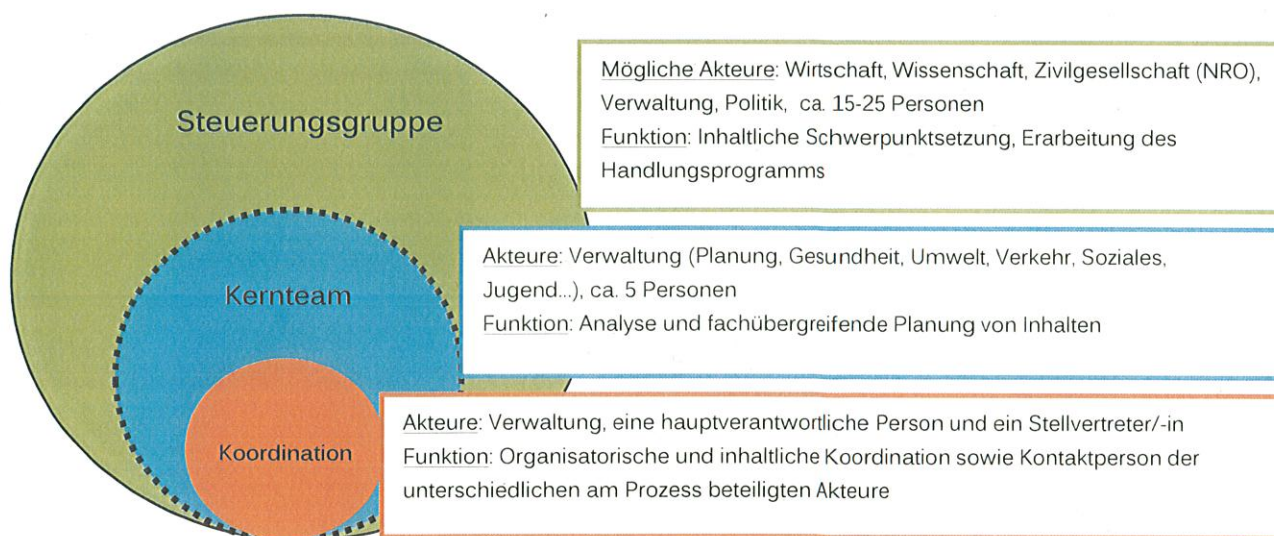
Steuerungsgruppe

Kernteam

Koordination

Mögliche Akteure: Wirtschaft, Wissenschaft, Zivilgesellschaft (NRO), Verwaltung, Politik, ca. 15-25 Personen
Funktion: Inhaltliche Schwerpunktsetzung, Erarbeitung des Handlungsprogramms

Akteure: Verwaltung (Planung, Gesundheit, Umwelt, Verkehr, Soziales, Jugend...), ca. 5 Personen
Funktion: Analyse und fachübergreifende Planung von Inhalten

Akteure: Verwaltung, eine hauptverantwortliche Person und ein Stellvertreter/-in
Funktion: Organisatorische und inhaltliche Koordination sowie Kontaktperson der unterschiedlichen am Prozess beteiligten Akteure